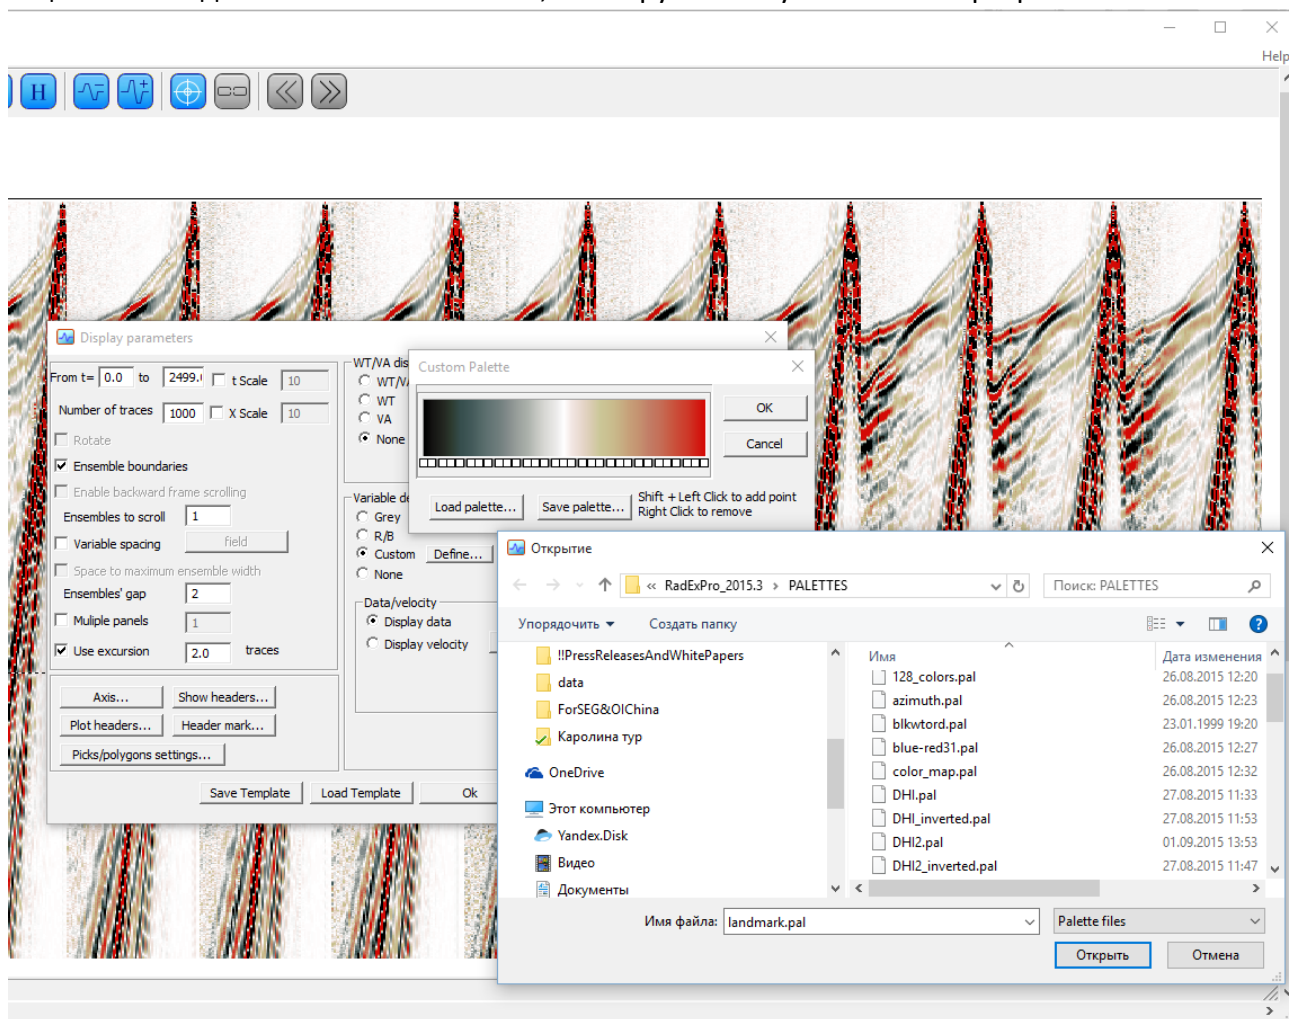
Help

Display parameters

From t= 0.0 to 2499. t Scale 10
Number of traces 1000 X Scale 10
Rotate
Ensemble boundaries
Enable backward frame scrolling
Ensembles to scroll 1
Variable spacing field
Space to maximum ensemble width
Ensembles' gap 2
Muliple panels 1
Use excursion 2.0 traces

Axis... Show headers...
Plot headers... Header mark...
Picks/polygons settings...

Save Template Load Template Ok

WT/VA dis
WT/V
WT
VA
None

Variable d
Grey
R/B
Custom Define...
None

Data/velocity
Display data
Display velocity

Custom Palette
OK
Cancel
Load palette... Save palette... Shift + Left Click to add point Right Click to remove

Открытие
« RadExPro_2015.3 › PALETTES
Поиск: PALETTES
Упорядочить ▾ Создать папку

!!PressReleasesAndWhitePapers
data
ForSEG&OIChina
Каролина тур
OneDrive
Этот компьютер
Yandex.Disk
Видео
Документы

| Имя | Дата изменения |
|---|---|
| 128_colors.pal | 26.08.2015 12:20 |
| azimuth.pal | 26.08.2015 12:23 |
| blkwtord.pal | 23.01.1999 19:20 |
| blue-red31.pal | 26.08.2015 12:27 |
| color_map.pal | 26.08.2015 12:32 |
| DHI.pal | 27.08.2015 11:33 |
| DHI_inverted.pal | 27.08.2015 11:53 |
| DHI2.pal | 01.09.2015 13:53 |
| DHI2_inverted.pal | 27.08.2015 11:47 |

Имя файла: landmark.pal
Palette files
Открыть Отмена